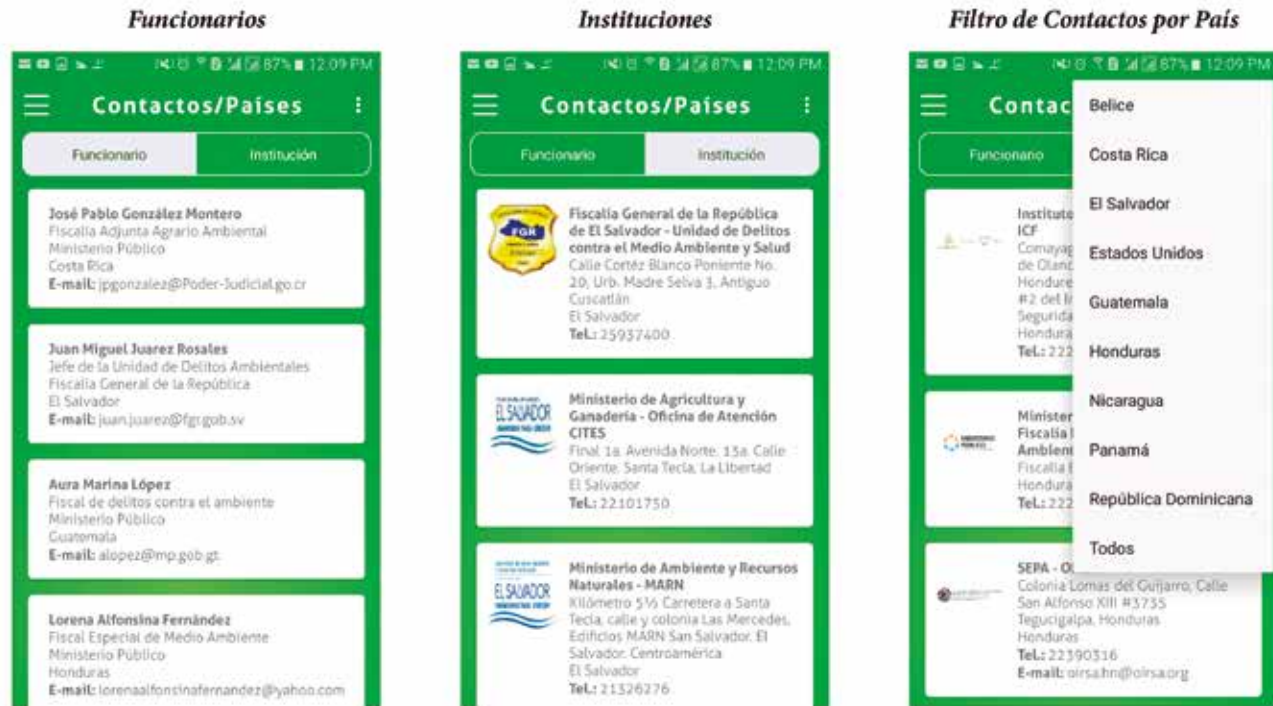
Funcionarios

87% 12:09 PM

Contactos/Países

Funcionario | Institución

José Pablo González Montero
Fiscalía Adjunta Agrario Ambiental
Ministerio Público
Costa Rica
E-mail: jpgonzalez@Poder-Judicial.go.cr

Juan Miguel Juarez Rosales
Jefe de la Unidad de Delitos Ambientales
Fiscalía General de la República
El Salvador
E-mail: juan.juarez@fgr.gob.sv

Aura Marina López
Fiscal de delitos contra el ambiente
Ministerio Público
Guatemala
E-mail: alopez@mp.gob.gt

Lorena Alfonsina Fernández
Fiscal Especial de Medio Ambiente
Ministerio Público
Honduras
E-mail: lorenaalfonsinafernandez@yahoo.com

Instituciones

87% 12:09 PM

Contactos/Países

Funcionario | Institución

FGR

Fiscalía General de la República de El Salvador - Unidad de Delitos contra el Medio Ambiente y Salud
Calle Cortéz Blanco Poniente No. 20, Urb. Madre Selva 3, Antiguo Cuscatlán
El Salvador
Tel.: 25937400

EL SALVADOR

Ministerio de Agricultura y Ganadería - Oficina de Atención CITES
Final 1a. Avenida Norte, 13a. Calle Oriente, Santa Tecla, La Libertad
El Salvador
Tel.: 22101750

EL SALVADOR

Ministerio de Ambiente y Recursos Naturales - MARN
Kilómetro 5½ Carretera a Santa Tecla, calle y colonia Las Mercedes, Edificios MARN San Salvador, El Salvador, Centroamérica
El Salvador
Tel.: 21326276

Filtro de Contactos por País

87% 12:09 PM

Contac

Funcionario

Institute
ICF
Comayag
de Olanc
Hondure
#2 del li
Segurida
Honduras
Tel.: 222

Minister
Fiscalía
Ambient
Fiscalía
Honduras
Tel.: 222

SEPA - O
Colonia Lomas del Guijarro, Calle San Alfonso XIII #3735
Tegucigalpa, Honduras
Honduras
Tel.: 22390316
E-mail: oirsa.hn@oirsa.org

Belice
Costa Rica
El Salvador
Estados Unidos
Guatemala
Honduras
Nicaragua
Panamá
República Dominicana
Todos